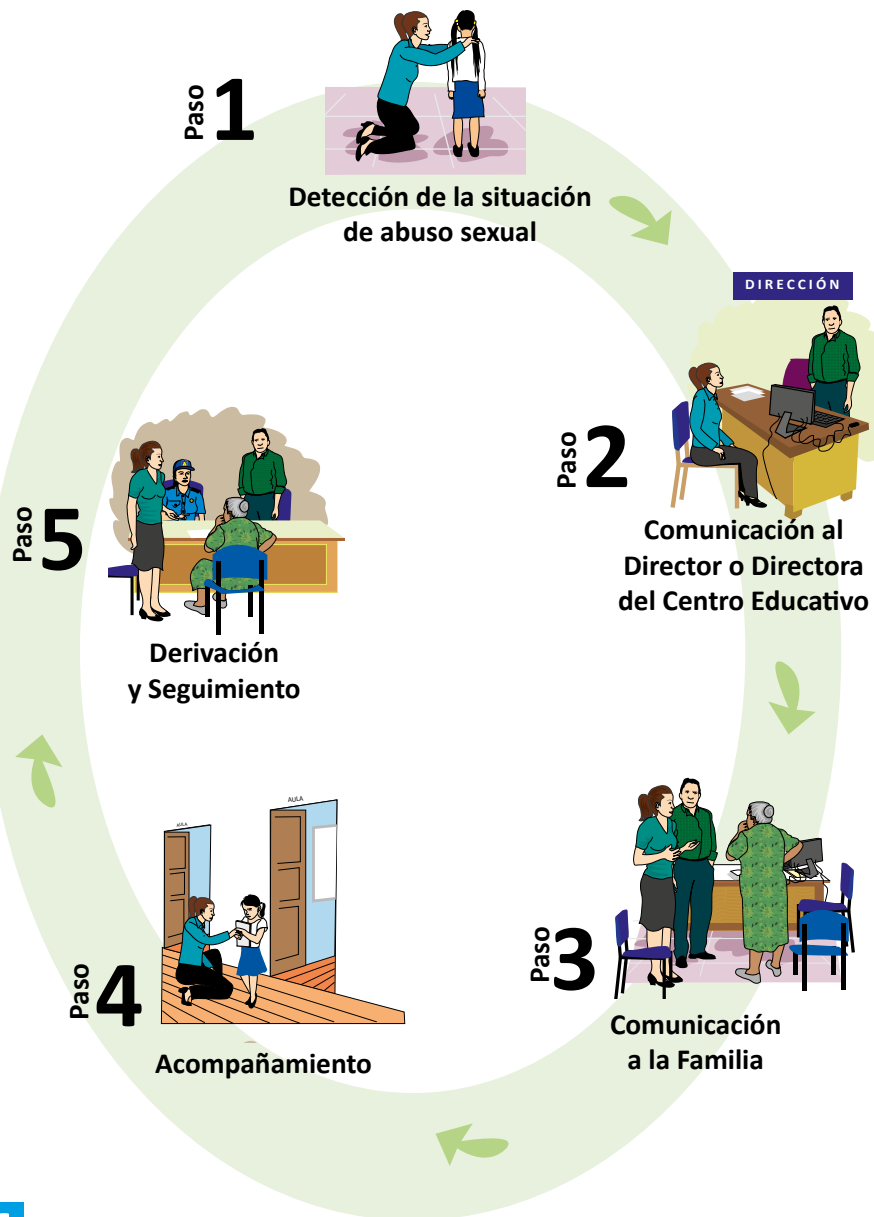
Paso 1
Detección de la situación de abuso sexual

DIRECCIÓN

Paso 2
Comunicación al Director o Directora del Centro Educativo

Paso 3
Comunicación a la Familia

AULA
AULA

Paso 4
Acompañamiento

Paso 5
Derivación y Seguimiento